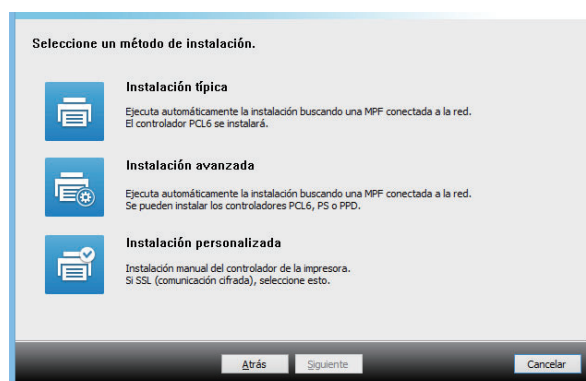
Seleccione un método de instalación.

Instalación típica

Ejecuta automáticamente la instalación buscando una MPF conectada a la red.
El controlador PCL6 se instalará.

Instalación avanzada

Ejecuta automáticamente la instalación buscando una MPF conectada a la red.
Se pueden instalar los controladores PCL6, PS o PPD.

Instalación personalizada

Instalación manual del controlador de la impresora.
Si SSL (comunicación cifrada), seleccione esto.

Atrás Siguiente Cancelar